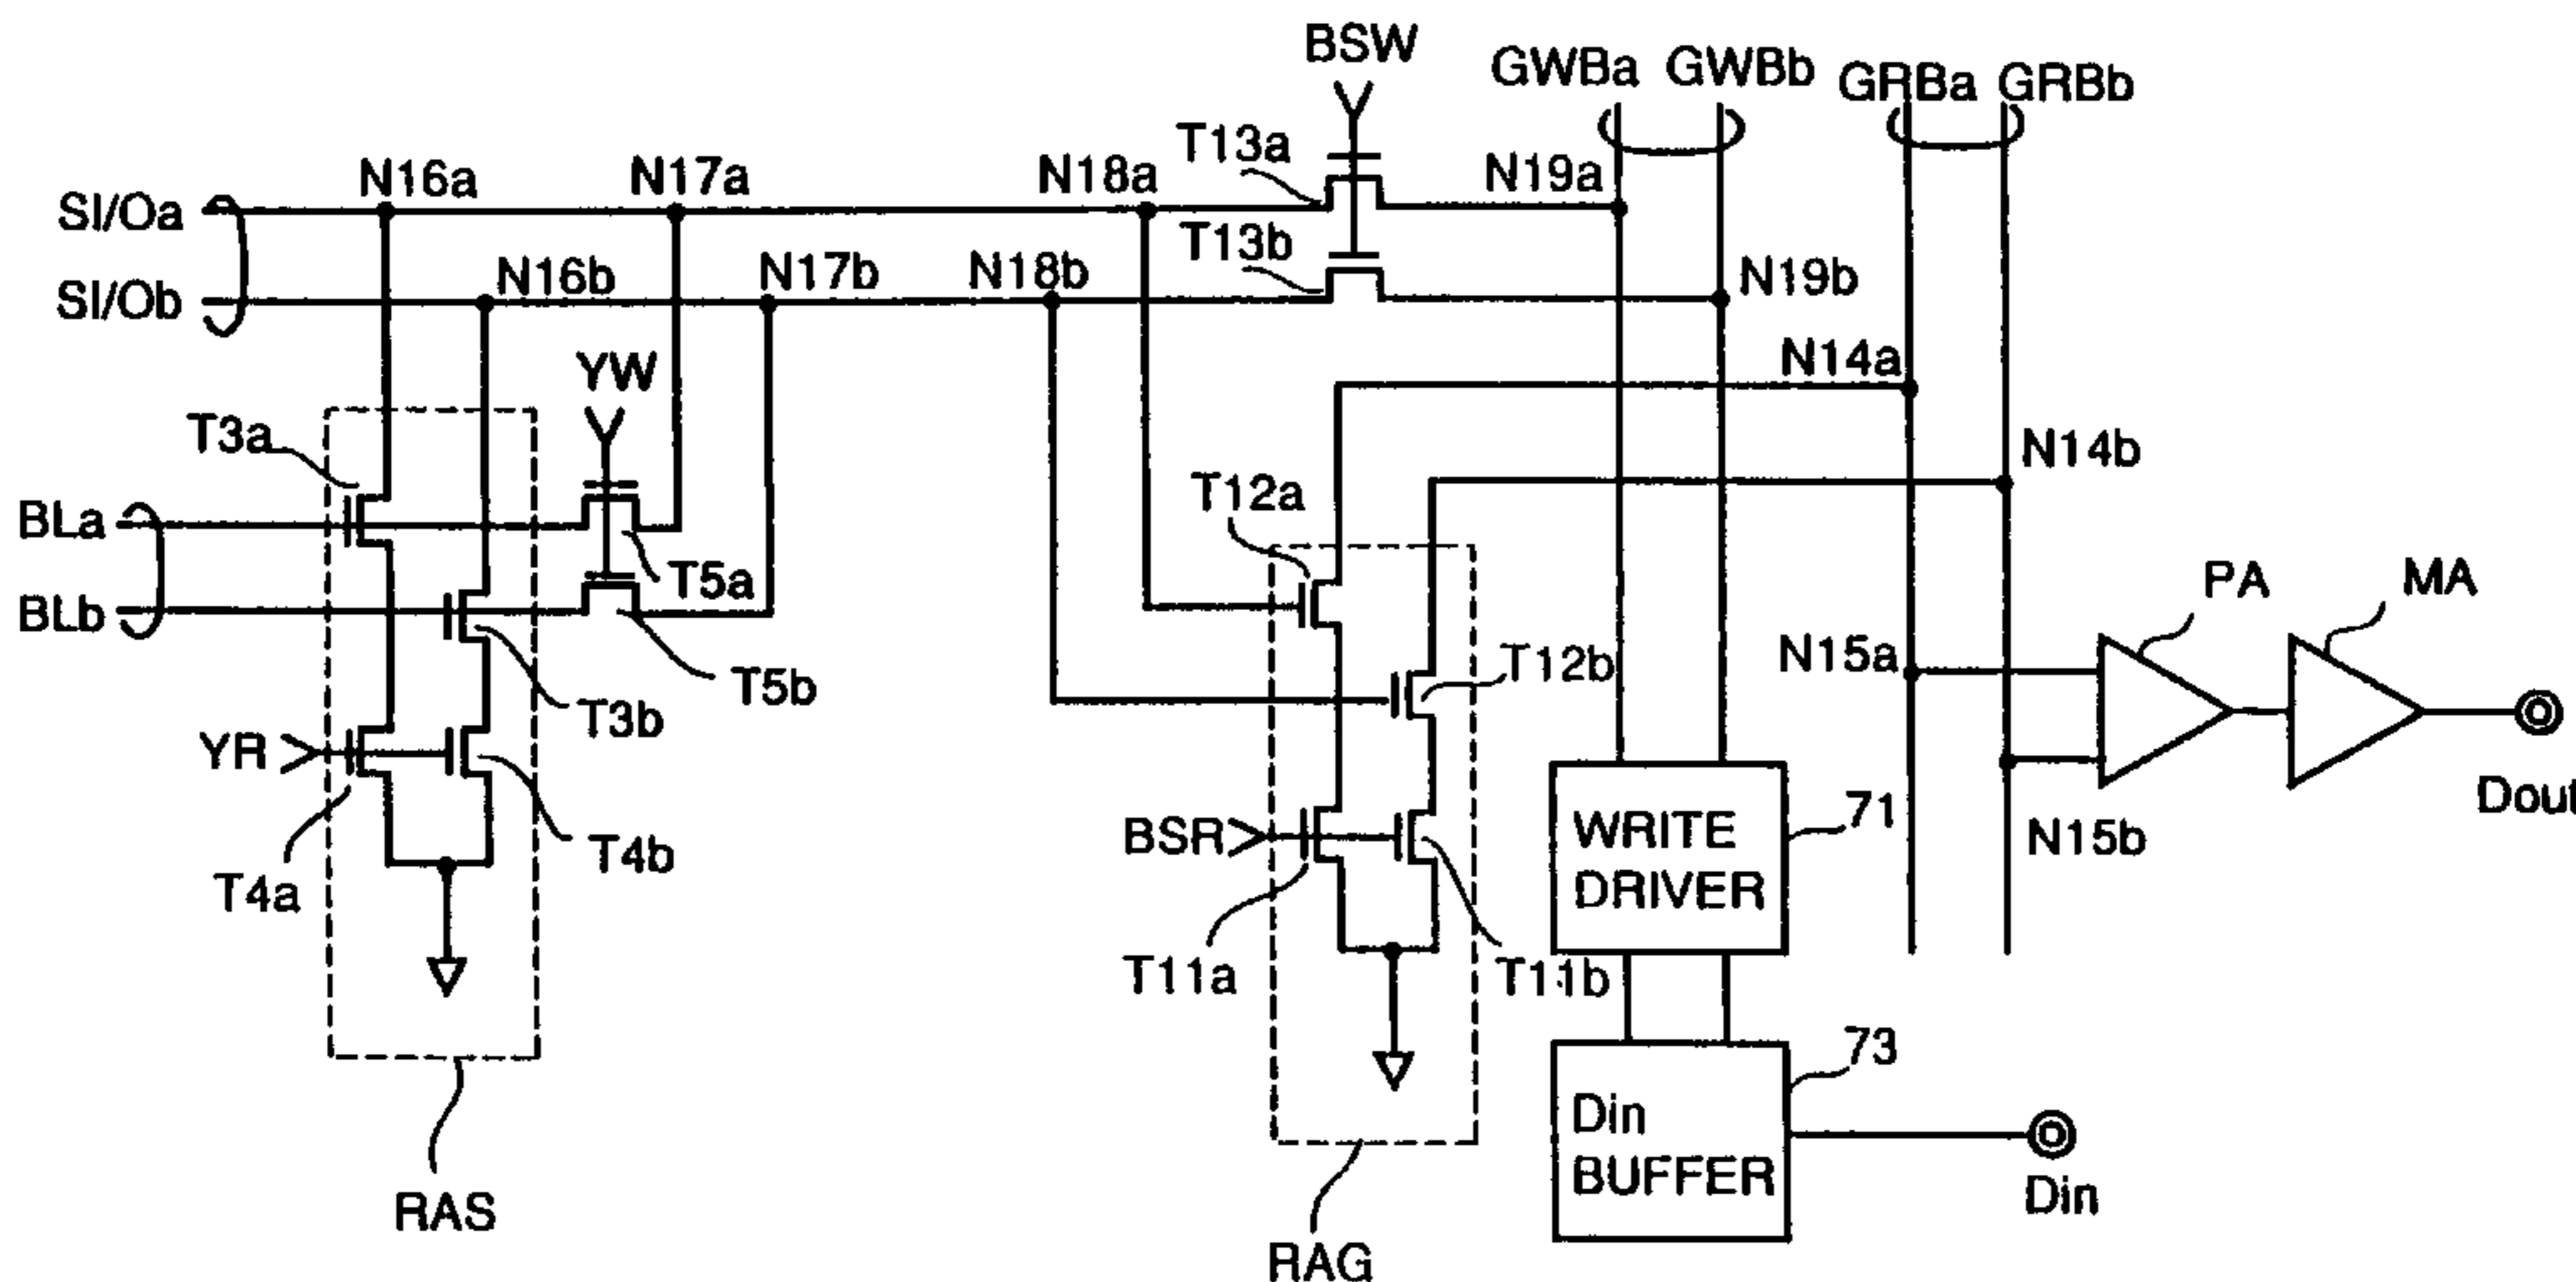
BSW
GWBa GWBb GRBa GRBb
T13a
N16a N17a N18a N19a
SI/Oa
T13b
SI/Ob N16b N17b N18b N19b
N14a
YW
T3a
N14b
T12a
BLa
T5a
PA MA
BLb
T5b
N15a
T12b
T3b
YR
Dout
T4b
71
WRITE DRIVER
BSR
N15b
T4a
T11a T11b
73
Din BUFFER
Din
RAS
RAG